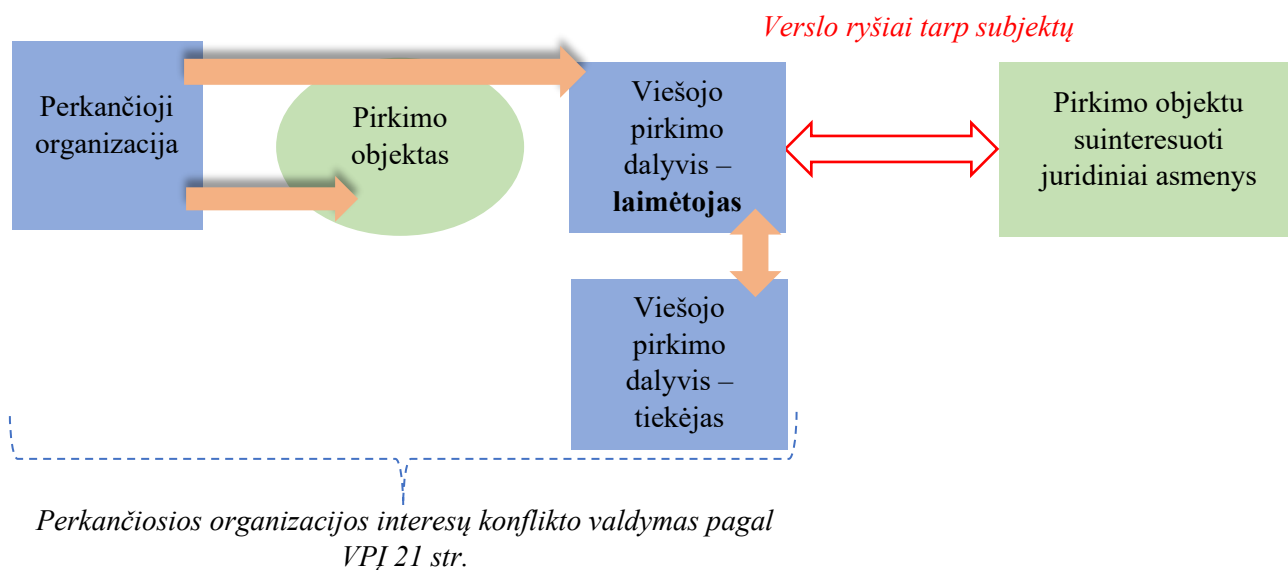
Verslo ryšiai tarp subjektų

Perkančioji organizacija

Pirkimo objektas

Viešojo pirkimo dalyvis – **laimėtojas**

Pirkimo objektu suinteresuoti juridiniai asmenys

Viešojo pirkimo dalyvis – tiekėjas

Perkančiosios organizacijos interesų konflikto valdymas pagal VPĮ 21 str.